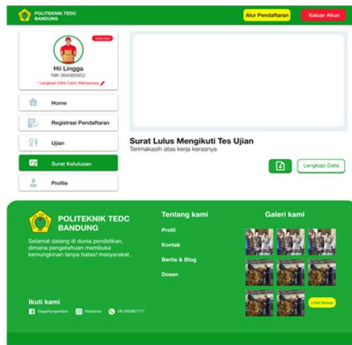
POLITEKNIK TEDC BANDUNG

Alur Pendaftaran

Keluar Akun

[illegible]

Hi Lingga

NIK 3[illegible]

* Lengkapi Data Calon Mahasiswa

Home

Registrasi Pendaftaran

Ujian

Surat Kelulusan

Profile

Surat Lulus Mengikuti Tes Ujian

Terimakasih atas kerja kerasnya

Lengkapi Data

POLITEKNIK TEDC BANDUNG

Selamat datang di dunia pendidikan, dimana pengetahuan membuka kemungkinan tanpa batas! masyarakat.

Tentang kami

Profil

Kontak

Berita & Blog

Dosen

Galeri kami

Lihat Semua

Ikuti kami

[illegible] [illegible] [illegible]